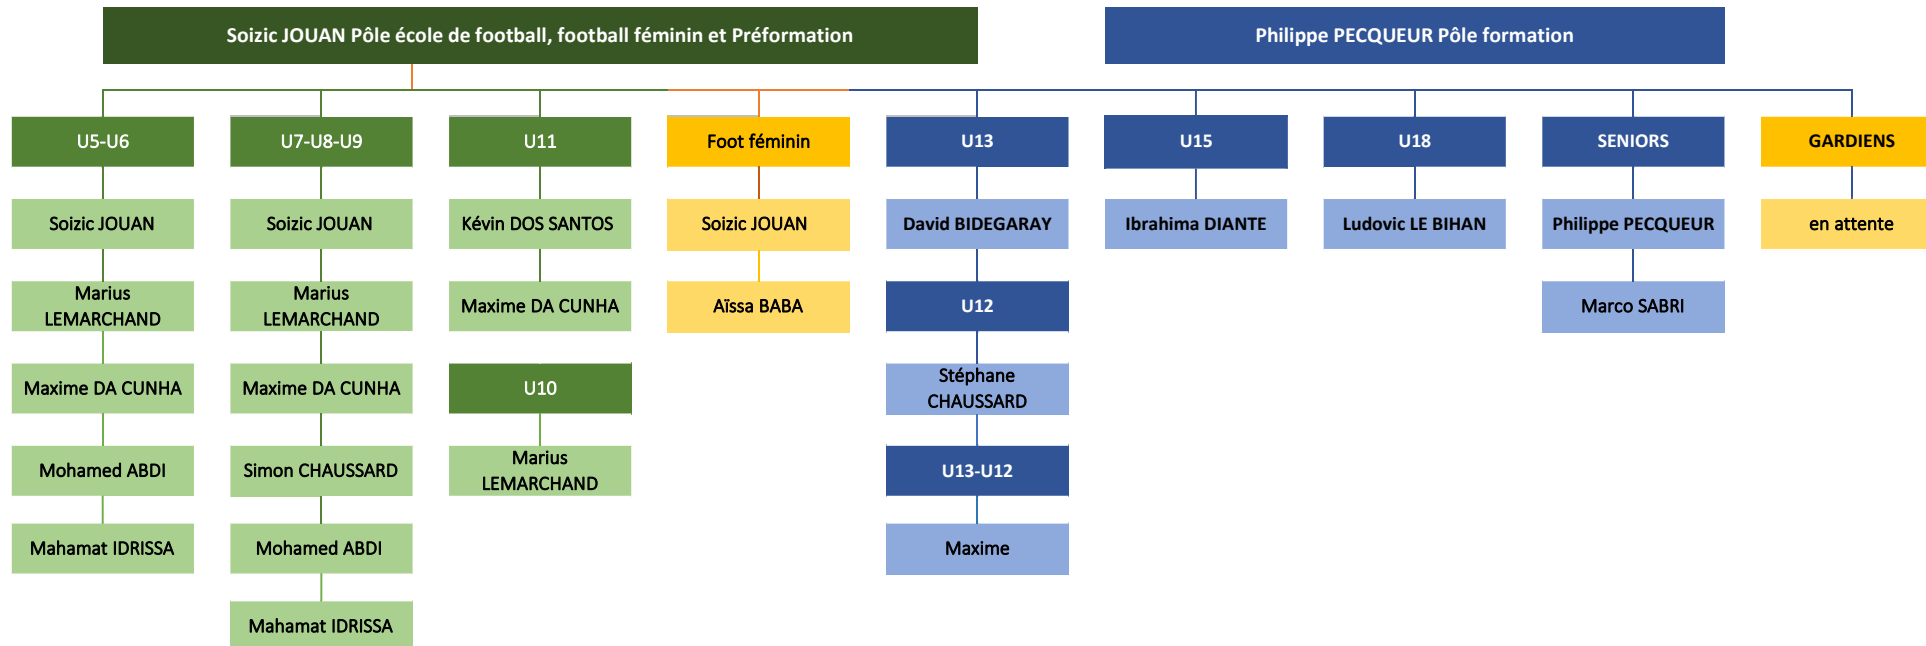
Soizic JOUAN Pôle école de football, football féminin et Préformation

Philippe PECQUEUR Pôle formation

U5-U6

Soizic JOUAN

Marius LEMARCHAND

Maxime DA CUNHA

Mohamed ABDI

Mahamat IDRISSA

U7-U8-U9

Soizic JOUAN

Marius LEMARCHAND

Maxime DA CUNHA

Simon CHAUSSARD

Mohamed ABDI

Mahamat IDRISSA

U11

Kévin DOS SANTOS

Maxime DA CUNHA

U10

Marius LEMARCHAND

Foot féminin

Soizic JOUAN

Aïssa BABA

U13

David BIDEGARAY

U12

Stéphane CHAUSSARD

U13-U12

Maxime

U15

Ibrahima DIANTE

U18

Ludovic LE BIHAN

SENIORS

Philippe PECQUEUR

Marco SABRI

GARDIENS

en attente